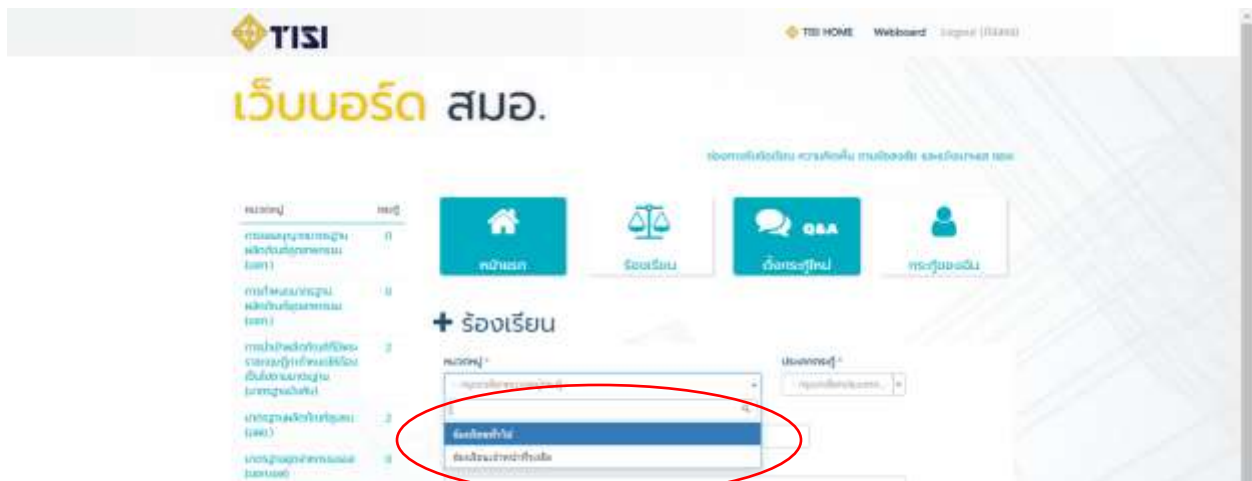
TISI

TISI HOME Webboard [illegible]

เว็บบอร์ด สมอ.

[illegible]

หมวดหมู่ กระทู้

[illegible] 0

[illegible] 0

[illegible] 2

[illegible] 2

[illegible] 0

หน้าแรก

ร้องเรียน

Q&A ตั้งกระทู้ใหม่

กระทู้ของฉัน

+ ร้องเรียน

หมวดหมู่ *

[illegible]

ประเภทกระทู้ *

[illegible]

ร้องเรียนทั่วไป

ร้องเรียนเจ้าหน้าที่รัฐ